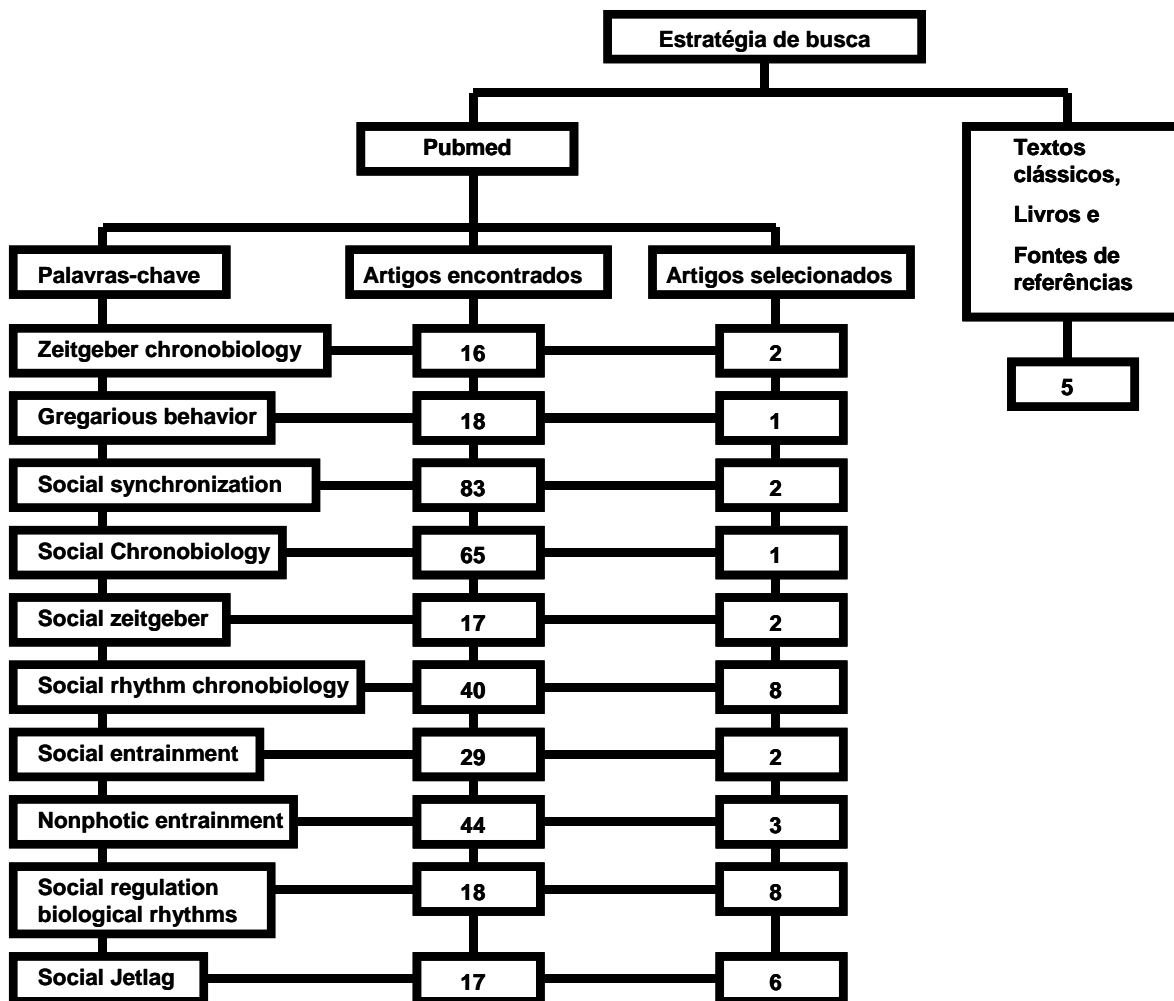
Estratégia de busca

Pubmed

Textos clássicos, Livros e Fontes de referências

5

| Palavras-chave | Artigos encontrados | Artigos selecionados |
|---|---|---|
| Zeitgeber chronobiology | 16 | 2 |
| Gregarious behavior | 18 | 1 |
| Social synchronization | 83 | 2 |
| Social Chronobiology | 65 | 1 |
| Social zeitgeber | 17 | 2 |
| Social rhythm chronobiology | 40 | 8 |
| Social entrainment | 29 | 2 |
| Nonphotic entrainment | 44 | 3 |
| Social regulation biological rhythms | 18 | 8 |
| Social Jetlag | 17 | 6 |